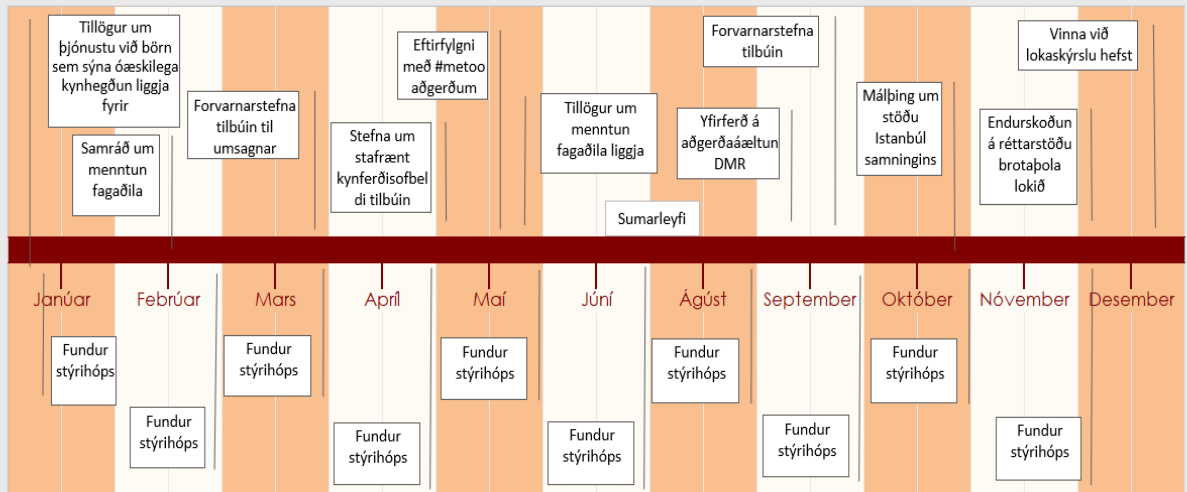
Tillögur um þjónustu við börn sem sýna óæskilega kynhegðun liggja fyrir

Samráð um menntun fagaðila

Forvarnarstefna tilbúin til umsagnar

Stefna um stafrænt kynferðisofbeldi tilbúin

Eftirfylgni með #metoo aðgerðum

Tillögur um menntun fagaðila liggja

Sumarleyfi

Forvarnarstefna tilbúin

Yfirferð á aðgerðaáætlun DMR

Málþing um stöðu Istanbúl samningins

Endurskoðun á réttarstöðu brotaþola lokið

Vinna við lokaskýrslu hefst

Janúar

Febrúar

Mars

Apríl

Maí

Júní

Ágúst

September

Október

Nóvember

Desember

Fundur stýrihóps

Fundur stýrihóps

Fundur stýrihóps

Fundur stýrihóps

Fundur stýrihóps

Fundur stýrihóps

Fundur stýrihóps

Fundur stýrihóps

Fundur stýrihóps

Fundur stýrihóps